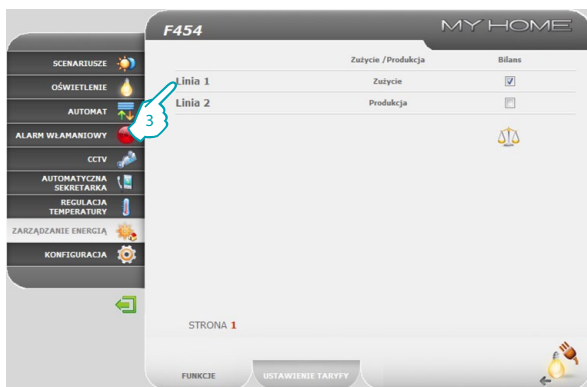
F454

MY HOME

SCENARIUSZE

OŚWIETLENIE

AUTOMAT

ALARM WŁAMANIOWY

CCTV

AUTOMATYCZNA SEKRETARKA

REGULACJA TEMPERATURY

ZARZĄDZANIE ENERGIĄ

KONFIGURACJA

3

| | Zużycie /Produkcja | Bilans |
|---|---|---|
| Linia 1 | Zużycie | ☑ |
| Linia 2 | Produkcja | ☐ |

STRONA 1

FUNKCJE

USTAWIENIE TARYFY